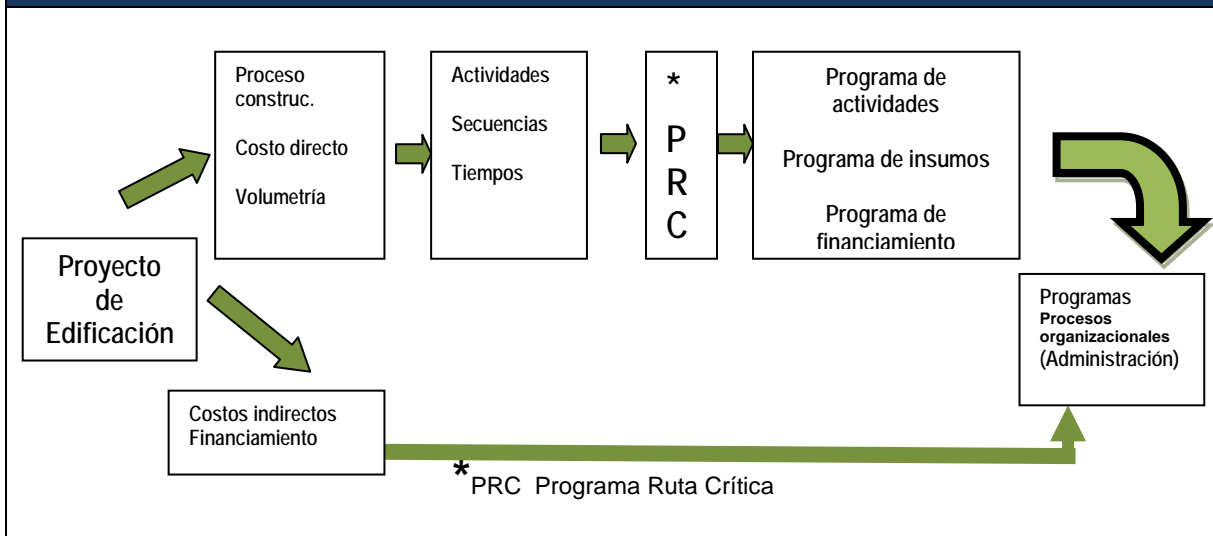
Proyecto de Edificación

Proceso construc.

Costo directo

Volumetría

Actividades

Secuencias

Tiempos

*
P
R
C

Programa de actividades

Programa de insumos

Programa de financiamiento

Programas
Procesos organizacionales
(Administración)

Costos indirectos
Financiamiento

*PRC Programa Ruta Crítica